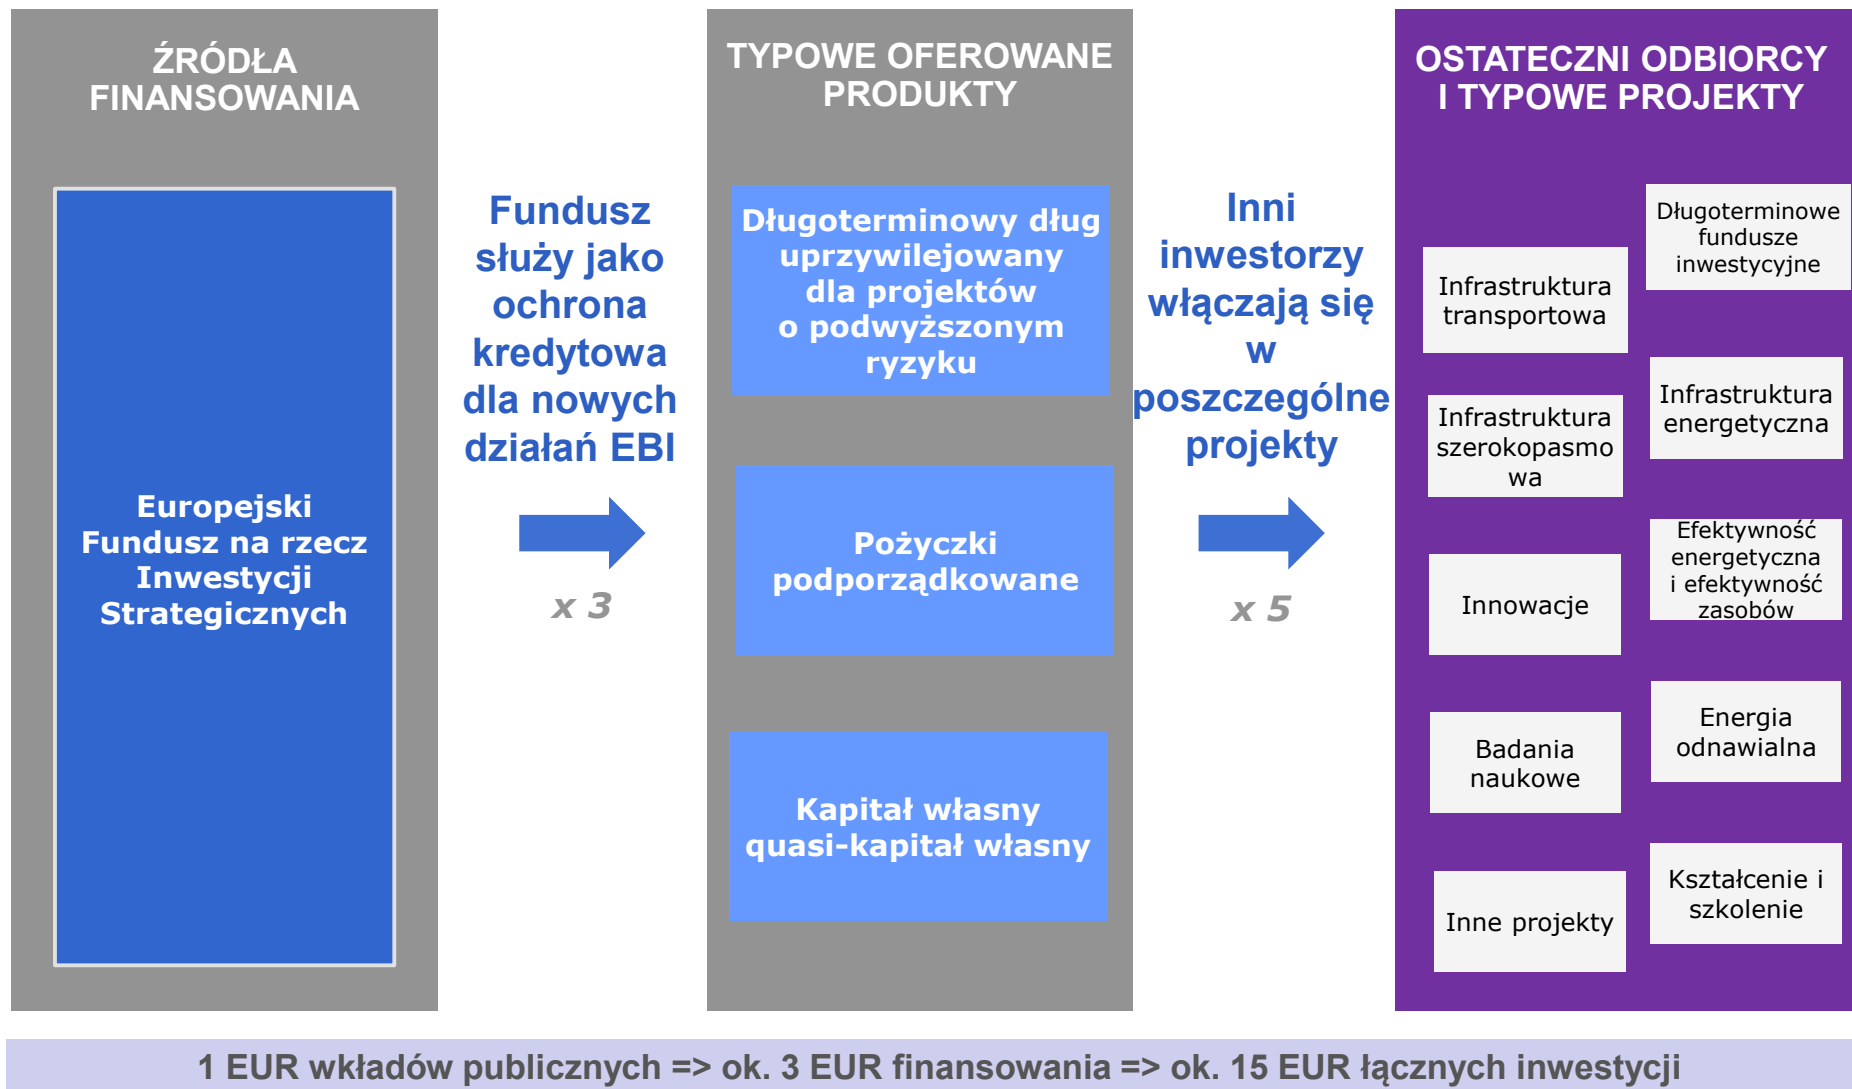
ŹRÓDŁA FINANSOWANIA

Europejski Fundusz na rzecz Inwestycji Strategicznych

Fundusz służy jako ochrona kredytowa dla nowych działań EBI

x 3

TYPOWE OFEROWANE PRODUKTY

Długoterminowy dług uprzywilejowany dla projektów o podwyższonym ryzyku

Pożyczki podporządkowane

Kapitał własny quasi-kapitał własny

Inni inwestorzy włączają się w poszczególne projekty

x 5

OSTATECZNI ODBIORCY I TYPOWE PROJEKTY

Długoterminowe fundusze inwestycyjne

Infrastruktura transportowa

Infrastruktura energetyczna

Infrastruktura szerokopasmowa

Efektywność energetyczna i efektywność zasobów

Innowacje

Energia odnawialna

Badania naukowe

Kształcenie i szkolenie

Inne projekty

1 EUR wkładów publicznych => ok. 3 EUR finansowania => ok. 15 EUR łącznych inwestycji